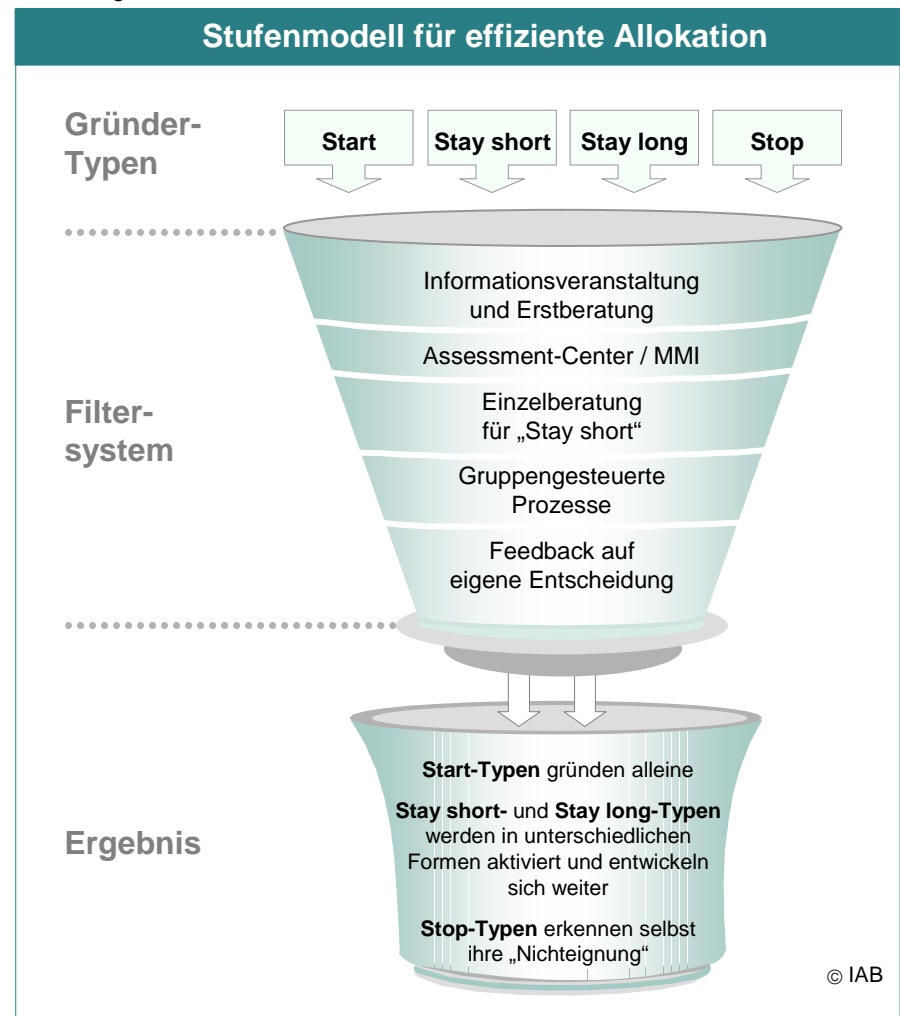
Stufenmodell für effiziente Allokation

Gründer-Typen

Start

Stay short

Stay long

Stop

Filter-system

Informationsveranstaltung und Erstberatung

Assessment-Center / MMI

Einzelberatung für „Stay short"

Gruppengesteuerte Prozesse

Feedback auf eigene Entscheidung

Ergebnis

**Start-Typen** gründen alleine

**Stay short-** und **Stay long-Typen** werden in unterschiedlichen Formen aktiviert und entwickeln sich weiter

**Stop-Typen** erkennen selbst ihre „Nichteignung"

© IAB